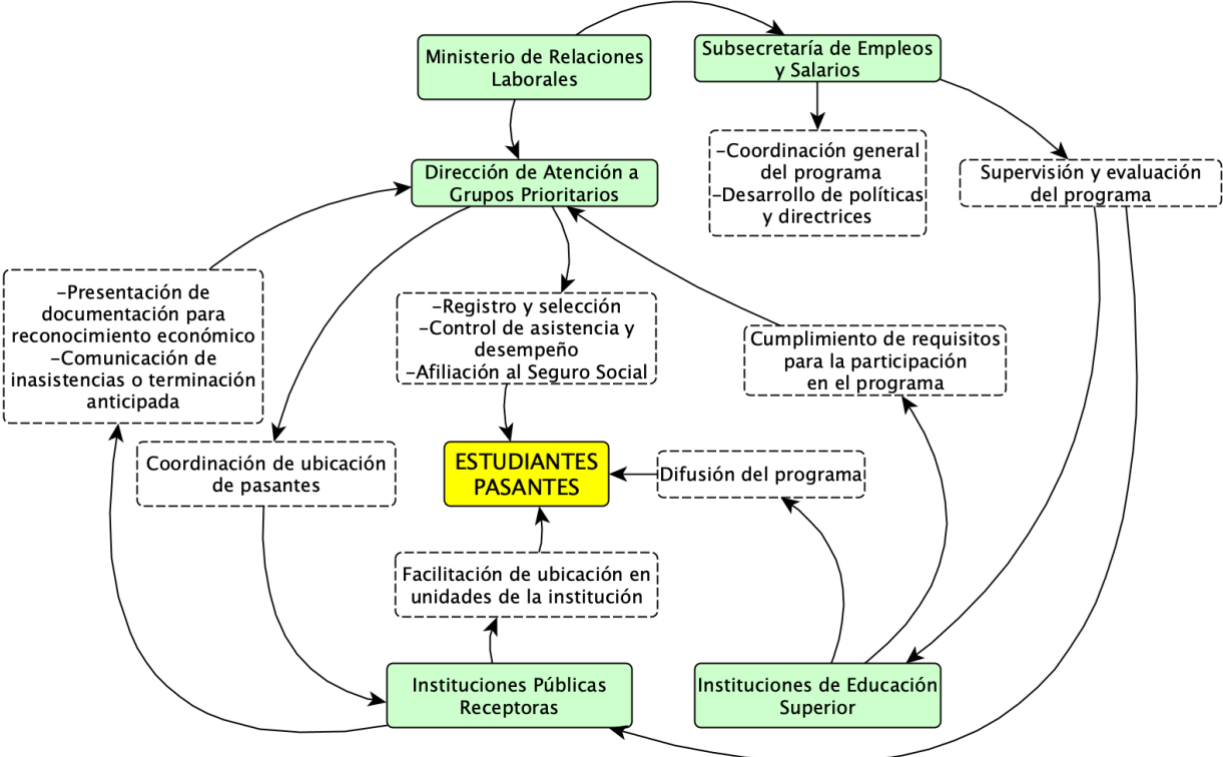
Ministerio de Relaciones Laborales

Subsecretaría de Empleos y Salarios

-Coordinación general del programa
-Desarrollo de políticas y directrices

Supervisión y evaluación del programa

Dirección de Atención a Grupos Prioritarios

-Presentación de documentación para reconocimiento económico
-Comunicación de inasistencias o terminación anticipada

-Registro y selección
-Control de asistencia y desempeño
-Afiliación al Seguro Social

Cumplimiento de requisitos para la participación en el programa

Coordinación de ubicación de pasantes

ESTUDIANTES PASANTES

Difusión del programa

Facilitación de ubicación en unidades de la institución

Instituciones Públicas Receptoras

Instituciones de Educación Superior